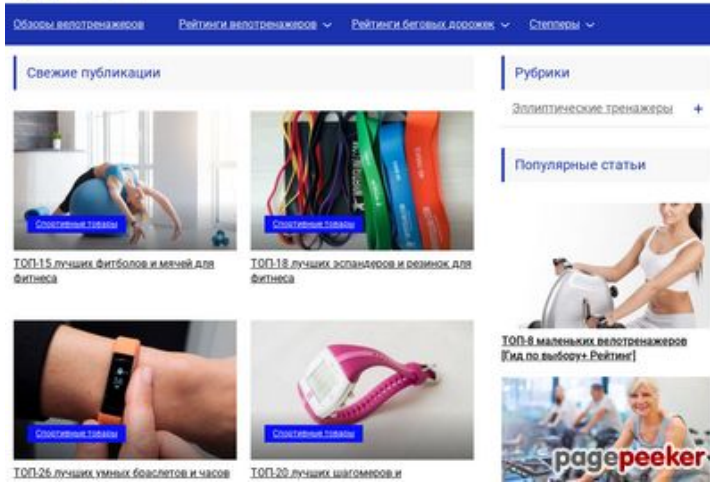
Обзоры велотренажеров Рейтинги велотренажеров Рейтинги беговых дорожек Степперы

Свежие публикации

Спортивные товары

ТОП-15 лучших фитболов и мячей для фитнеса

Спортивные товары

ТОП-18 лучших эспандеров и резинок для фитнеса

Спортивные товары

ТОП-26 лучших умных браслетов и часов

Спортивные товары

ТОП-20 лучших шагомеров и

Рубрики

Эллиптические тренажеры +

Популярные статьи

ТОП-8 маленьких велотренажеров [Гид по выбору+ Рейтинг]

pagepeeker